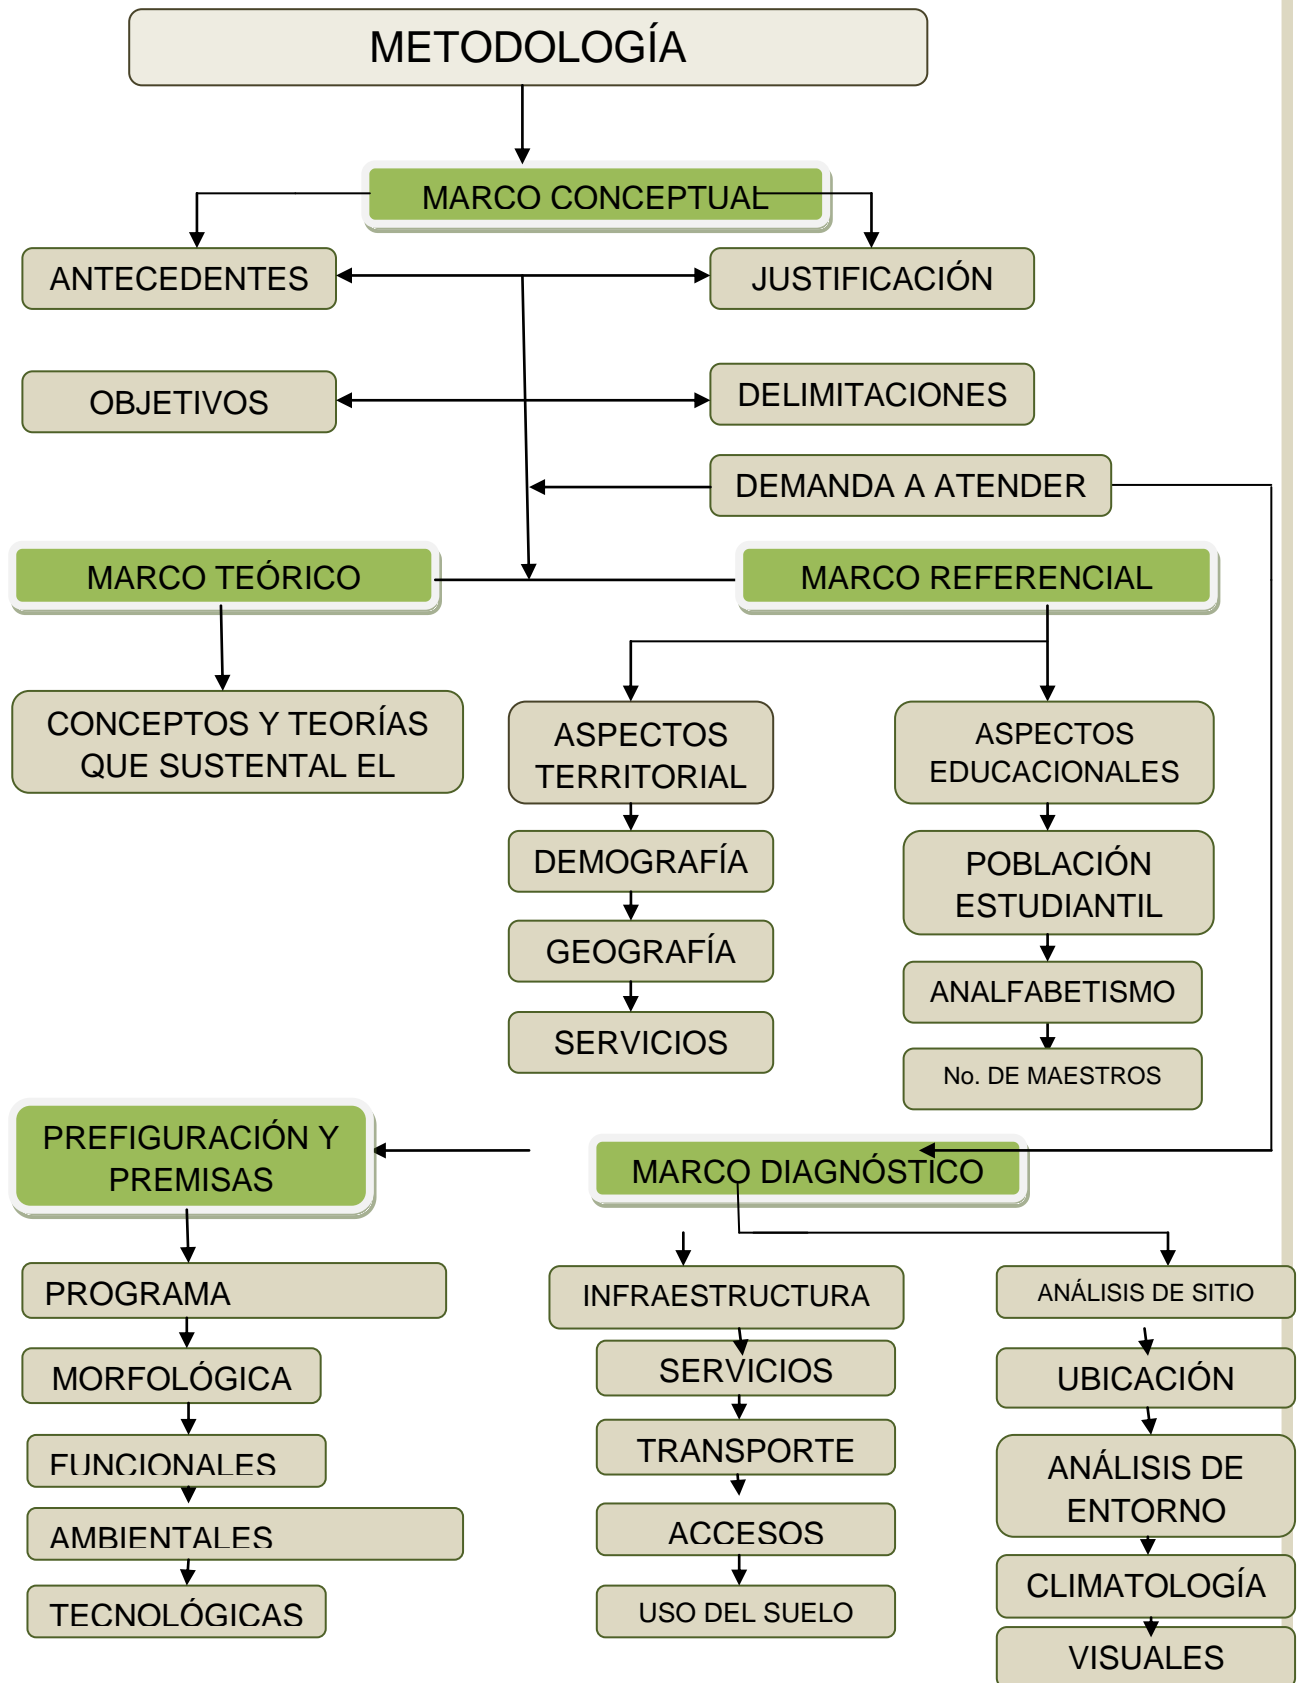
METODOLOGÍA

MARCO CONCEPTUAL

ANTECEDENTES

JUSTIFICACIÓN

OBJETIVOS

DELIMITACIONES

DEMANDA A ATENDER

MARCO TEÓRICO

MARCO REFERENCIAL

CONCEPTOS Y TEORÍAS QUE SUSTENTAL EL

ASPECTOS TERRITORIAL

DEMOGRAFÍA

GEOGRAFÍA

SERVICIOS

ASPECTOS EDUCACIONALES

POBLACIÓN ESTUDIANTIL

ANALFABETISMO

No. DE MAESTROS

PREFIGURACIÓN Y PREMISAS

MARCO DIAGNÓSTICO

PROGRAMA

MORFOLÓGICA

FUNCIONALES

AMBIENTALES

TECNOLÓGICAS

INFRAESTRUCTURA

SERVICIOS

TRANSPORTE

ACCESOS

USO DEL SUELO

ANÁLISIS DE SITIO

UBICACIÓN

ANÁLISIS DE ENTORNO

CLIMATOLOGÍA

VISUALES